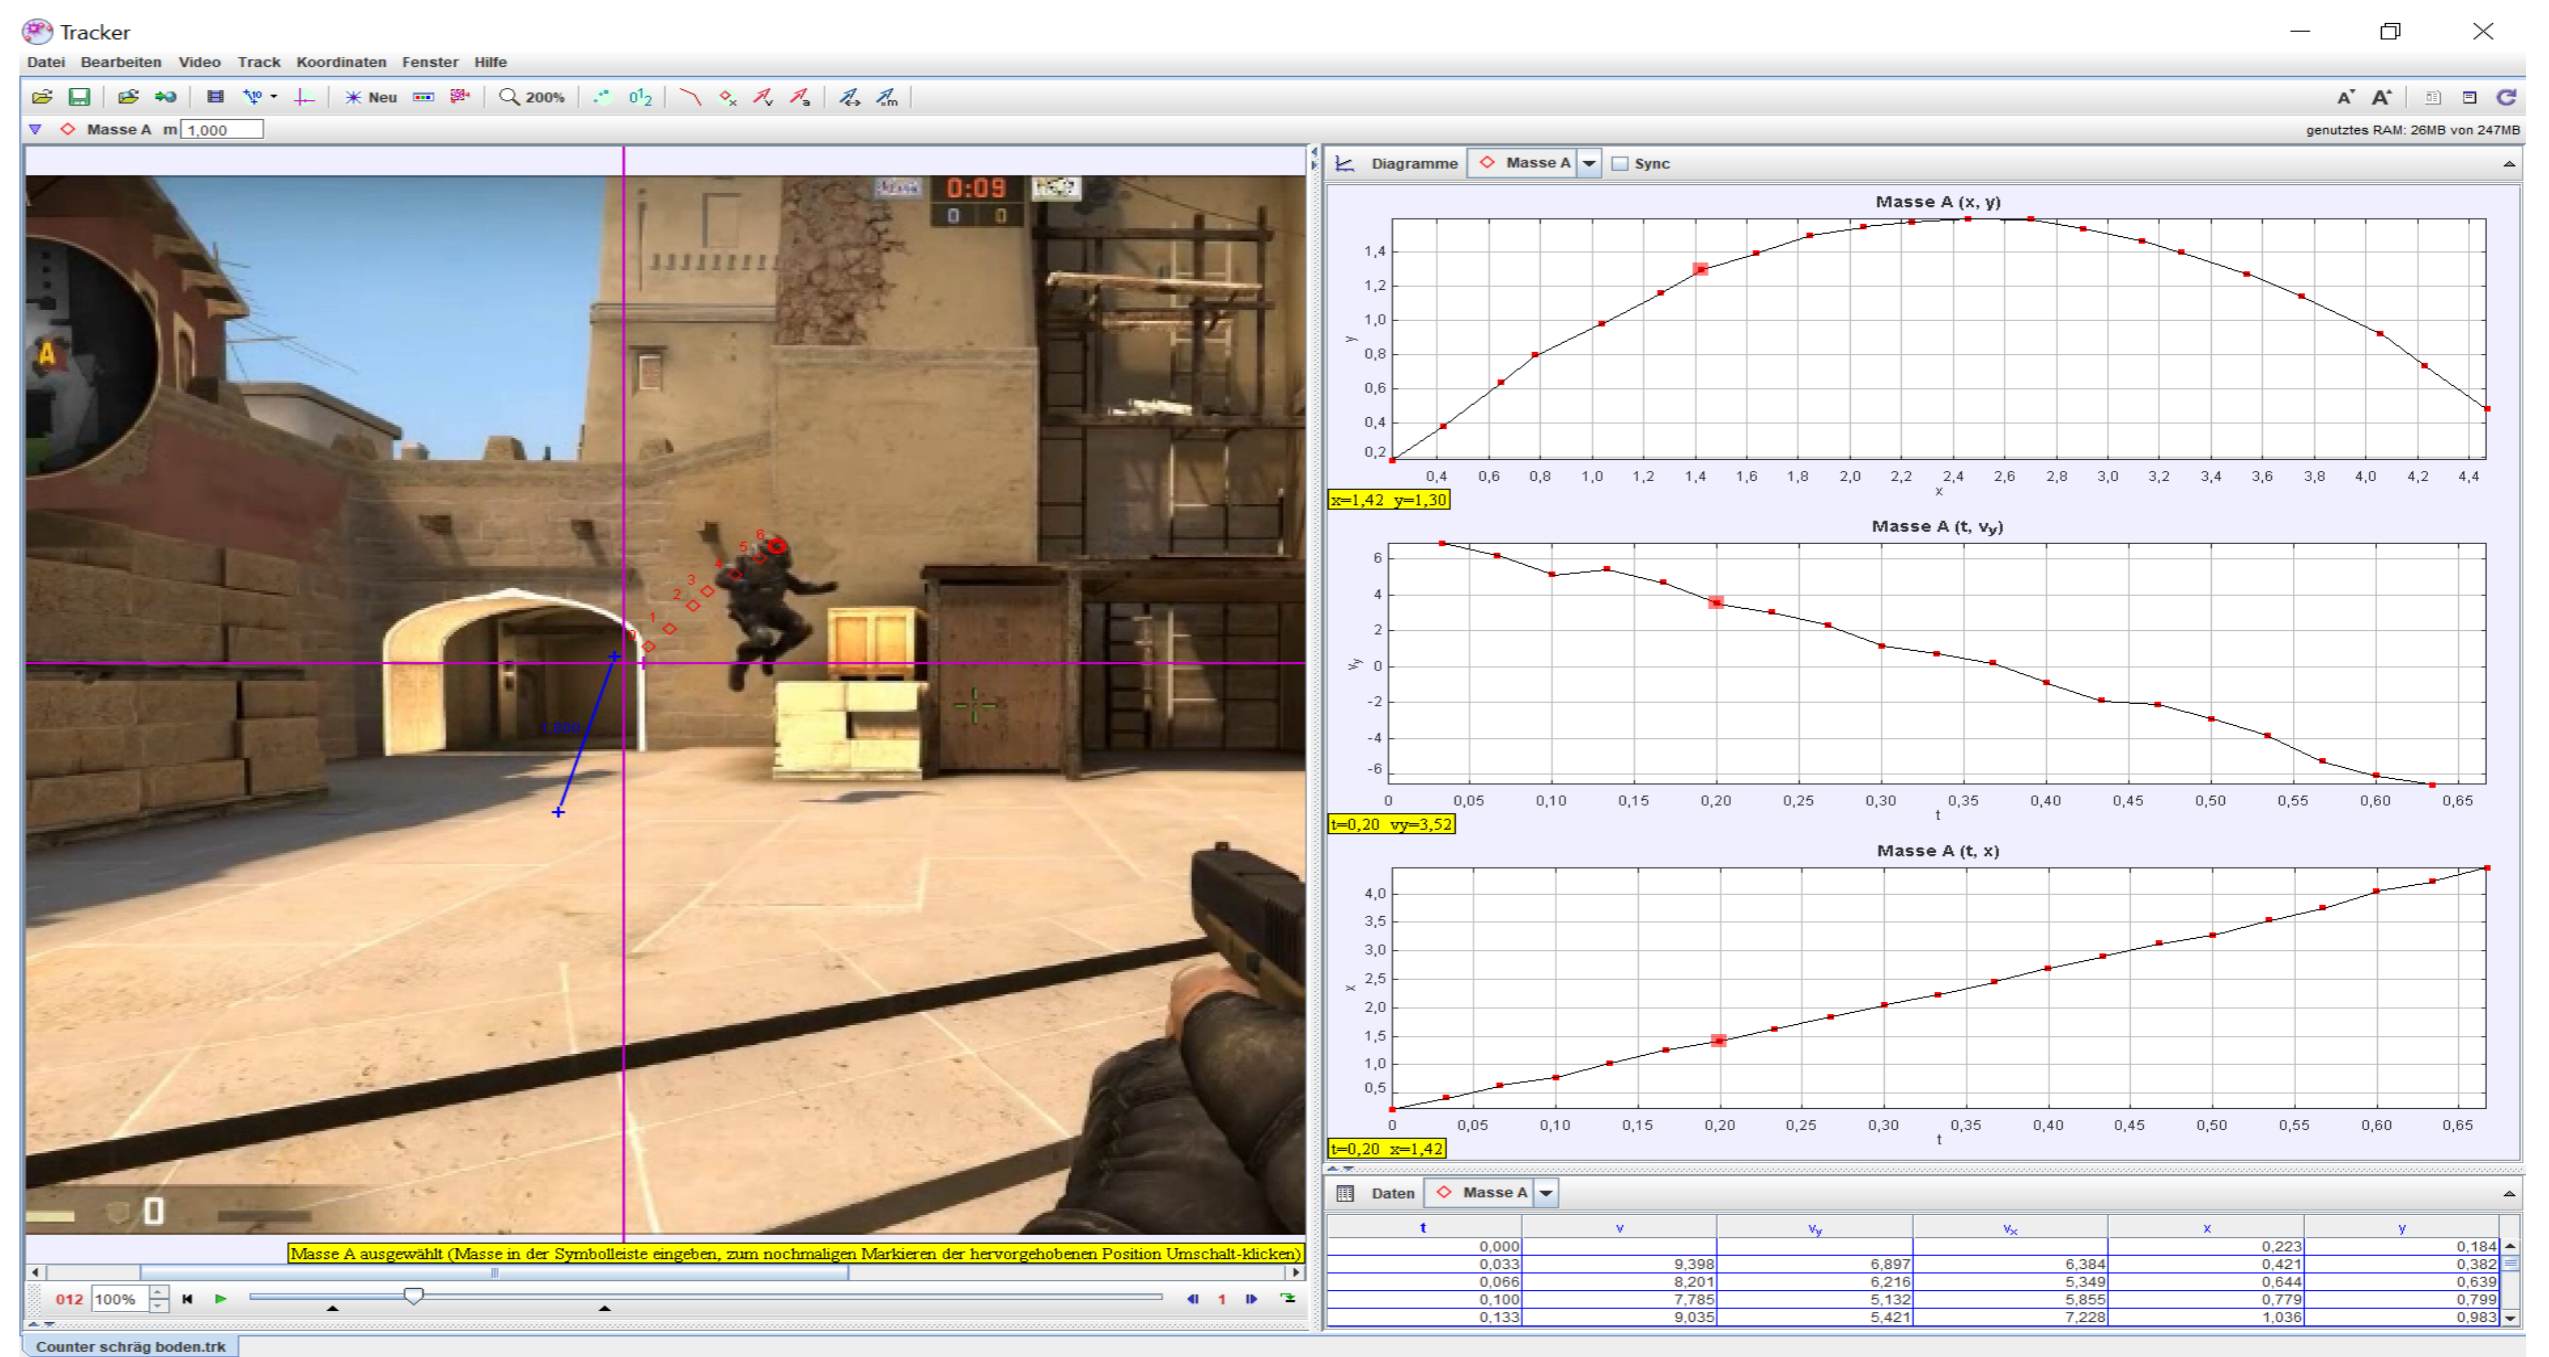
Tracker

Datei Bearbeiten Video Track Koordinaten Fenster Hilfe

Neu 200%

Masse A m 1,000

genutztes RAM: 26MB von 247MB

Diagramme Masse A Sync

0:09
0 0

Masse A (x, y)

1,4
1,2
1,0
0,8
0,6
0,4
0,2
y

0,4 0,6 0,8 1,0 1,2 1,4 1,6 1,8 2,0 2,2 2,4 2,6 2,8 3,0 3,2 3,4 3,6 3,8 4,0 4,2 4,4
x

x=1,42 y=1,30

Masse A (t, $v_y$)

6
4
2
0
-2
-4
-6
$v_y$

0 0,05 0,10 0,15 0,20 0,25 0,30 0,35 0,40 0,45 0,50 0,55 0,60 0,65
t

t=0,20 vy=3,52

Masse A (t, x)

4,0
3,5
3,0
2,5
2,0
1,5
1,0
0,5
x

0 0,05 0,10 0,15 0,20 0,25 0,30 0,35 0,40 0,45 0,50 0,55 0,60 0,65
t

t=0,20 x=1,42

Daten Masse A

| t | v | $v_y$ | $v_x$ | x | y |
|---|---|---|---|---|---|
| 0,000 | | | | 0,223 | 0,184 |
| 0,033 | 9,398 | 6,897 | 6,384 | 0,421 | 0,382 |
| 0,066 | 8,201 | 6,216 | 5,349 | 0,644 | 0,639 |
| 0,100 | 7,785 | 5,132 | 5,855 | 0,779 | 0,799 |
| 0,133 | 9,035 | 5,421 | 7,228 | 1,036 | 0,983 |

Masse A ausgewählt (Masse in der Symbolleiste eingeben, zum nochmaligen Markieren der hervorgehobenen Position Umschalt-klicken)

012 100% 1

Counter schräg boden.trk